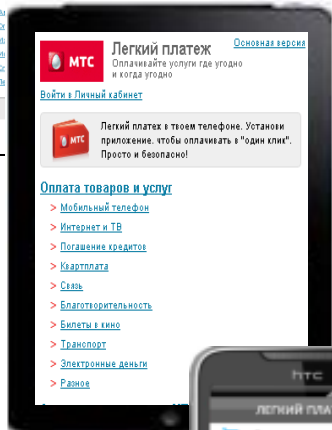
МТС

Легкий платеж
Оплачивайте услуги где угодно и когда угодно

Основная версия

Войти в Личный кабинет

МТС

Легкий платеж в твоем телефоне. Установи приложение, чтобы оплачивать в "один клик". Просто и безопасно!

Оплата товаров и услуг

Мобильный телефон
Интернет и ТВ
Погашение кредитов
Квартплата
Связь
Благотворительность
Билеты в кино
Транспорт
Электронные деньги
Разное

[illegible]

htc

ЛЕГКИЙ ПЛА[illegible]